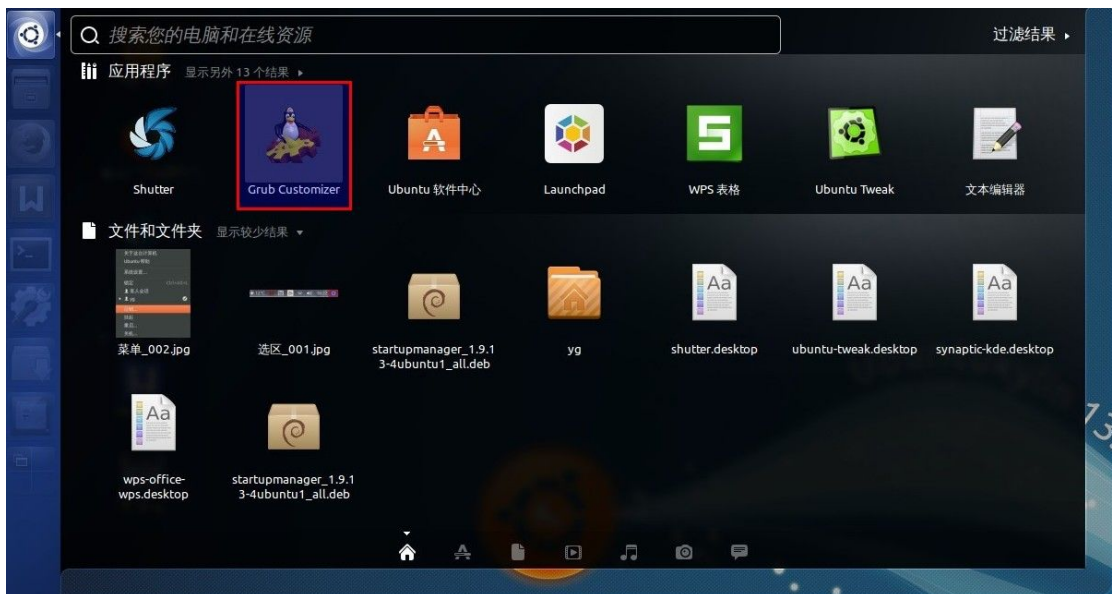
搜索您的电脑和在线资源

过滤结果

应用程序 显示另外 13 个结果

Shutter

Grub Customizer

Ubuntu 软件中心

Launchpad

WPS 表格

Ubuntu Tweak

文本编辑器

文件和文件夹 显示较少结果

菜单_002.jpg

选区_001.jpg

startupmanager_1.9.13-4ubuntu1_all.deb

yg

shutter.desktop

ubuntu-tweak.desktop

synaptic-kde.desktop

wps-office-wps.desktop

startupmanager_1.9.13-4ubuntu1_all.deb